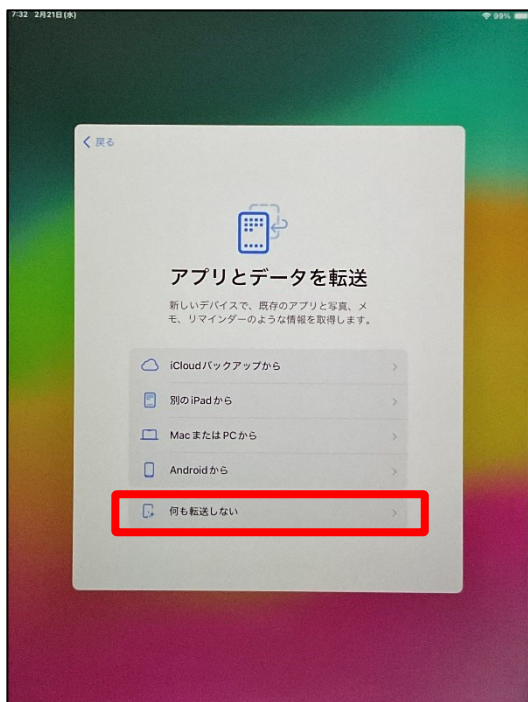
7:32 2月21日(水)

99%

く 戻る

アプリとデータを転送

新しいデバイスで、既存のアプリと写真、メモ、リマインダーのような情報を取得します。

iCloudバックアップから

別のiPadから

MacまたはPCから

Androidから

何も転送しない